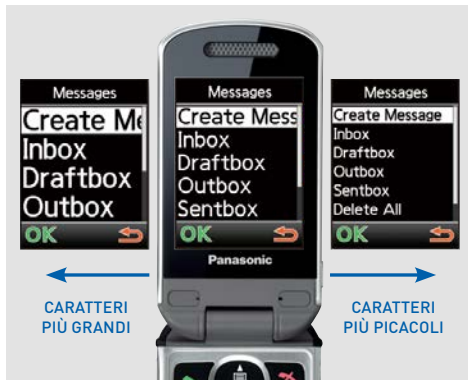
Messages
Create Me
Inbox
Draftbox
Outbox
OK

Messages
Create Mess
Inbox
Draftbox
Outbox
Sentbox
OK
Panasonic

Messages
Create Message
Inbox
Draftbox
Outbox
Sentbox
Delete All
OK

CARATTERI PIÙ GRANDI

CARATTERI PIÙ PICACOLI